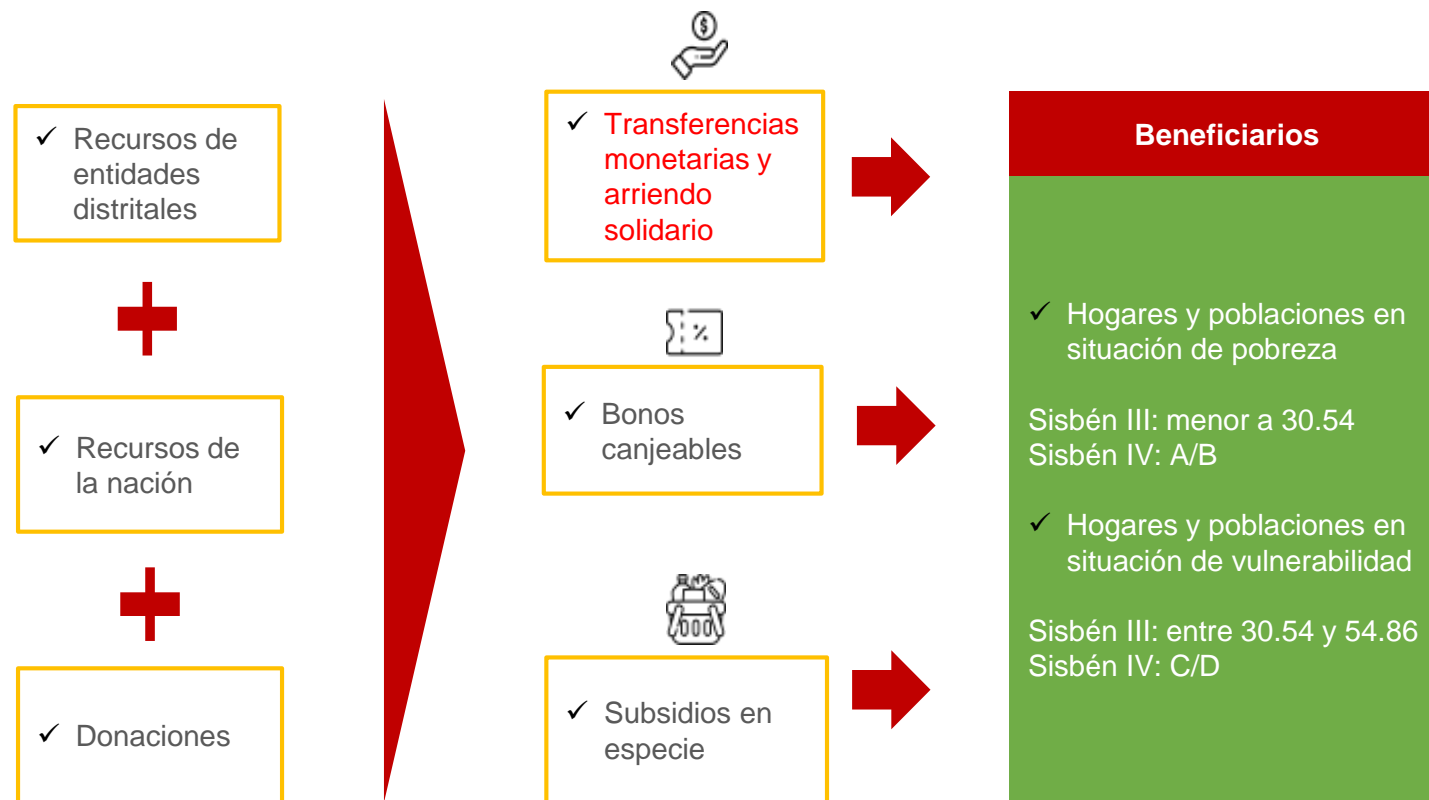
✓ Recursos de entidades distritales

✓ Recursos de la nación

✓ Donaciones

$

✓ Transferencias monetarias y arriendo solidario

%

✓ Bonos canjeables

✓ Subsidios en especie

Beneficiarios

✓ Hogares y poblaciones en situación de pobreza

Sisbén III: menor a 30.54
Sisbén IV: A/B

✓ Hogares y poblaciones en situación de vulnerabilidad

Sisbén III: entre 30.54 y 54.86
Sisbén IV: C/D